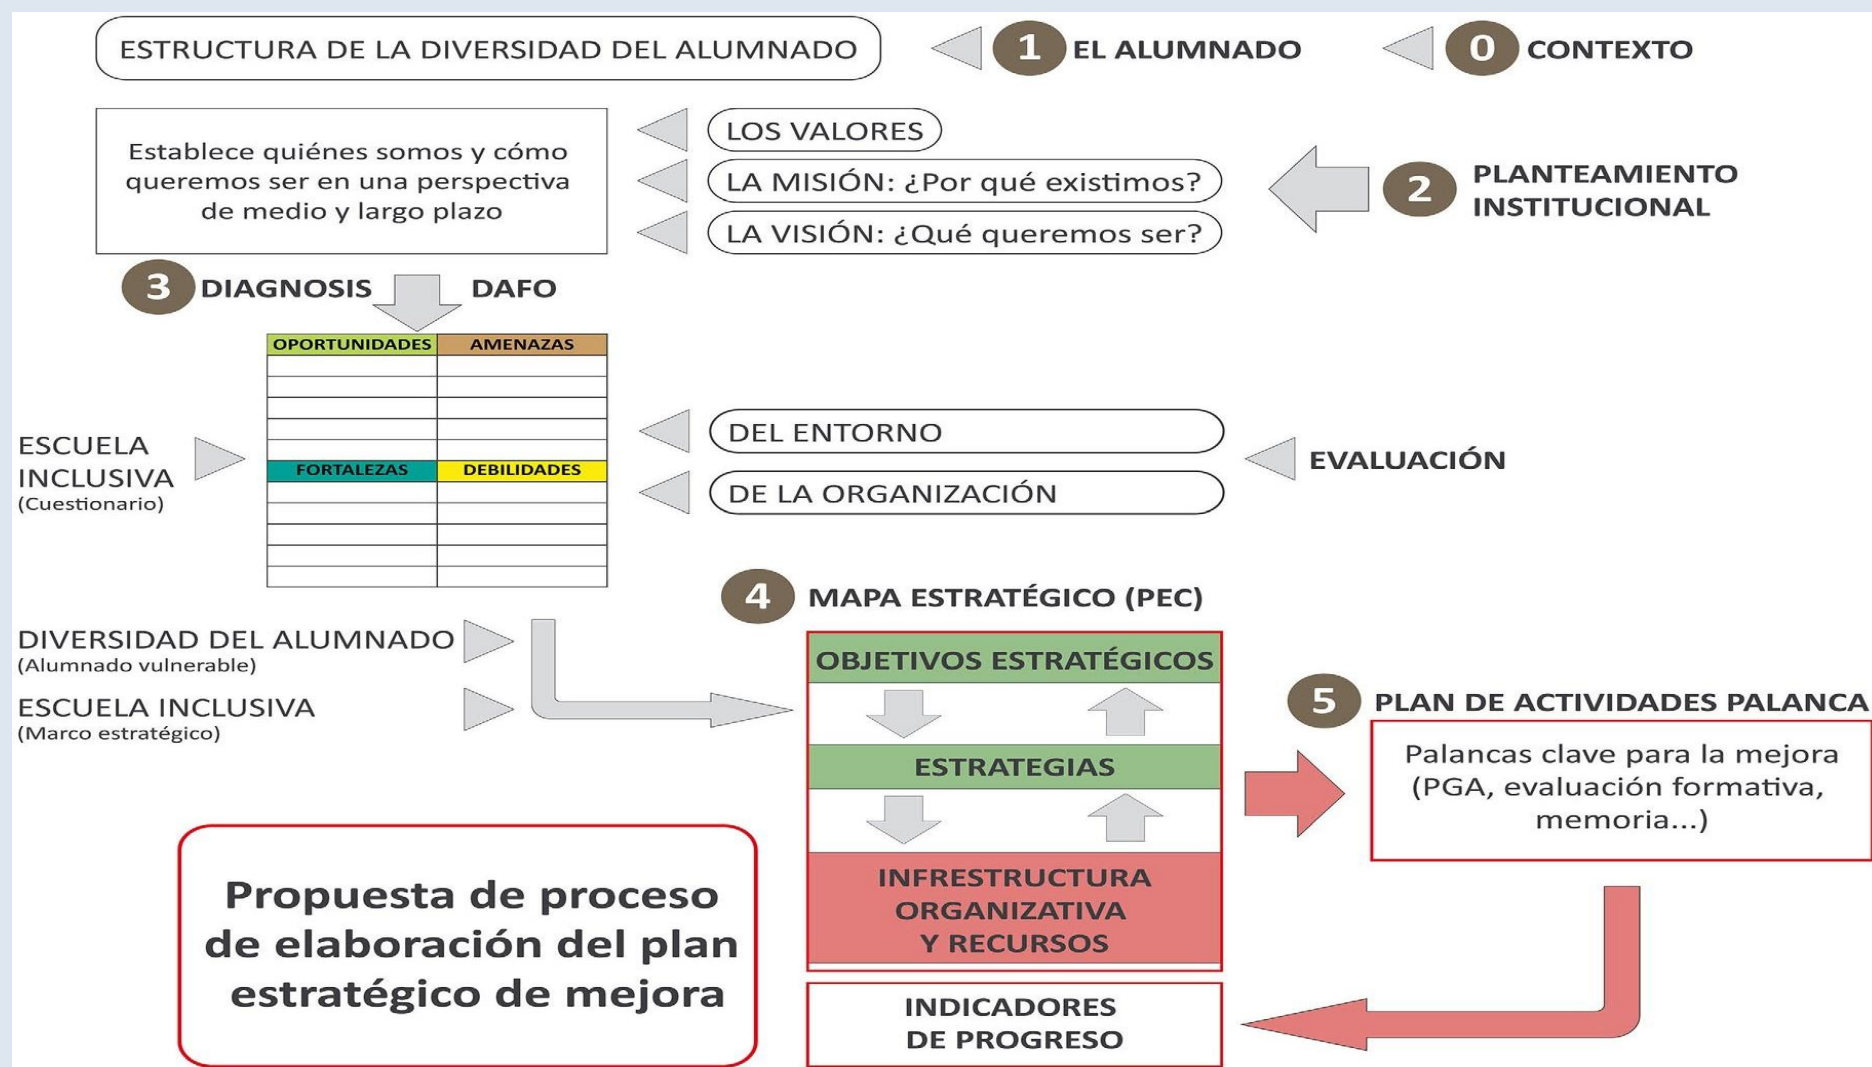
ESTRUCTURA DE LA DIVERSIDAD DEL ALUMNADO

1 EL ALUMNADO

0 CONTEXTO

Establece quiénes somos y cómo queremos ser en una perspectiva de medio y largo plazo

LOS VALORES

LA MISIÓN: ¿Por qué existimos?

LA VISIÓN: ¿Qué queremos ser?

2 PLANTEAMIENTO INSTITUCIONAL

3 DIAGNOSIS DAFO

| OPORTUNIDADES | AMENAZAS |
|---|---|
| | |
| | |
| | |
| | |
| FORTALEZAS | DEBILIDADES |
| | |
| | |
| | |
| | |
| | |

ESCUELA INCLUSIVA (Cuestionario)

DEL ENTORNO

DE LA ORGANIZACIÓN

EVALUACIÓN

4 MAPA ESTRATÉGICO (PEC)

DIVERSIDAD DEL ALUMNADO (Alumnado vulnerable)

ESCUELA INCLUSIVA (Marco estratégico)

OBJETIVOS ESTRATÉGICOS

ESTRATEGIAS

INFRESTRUCTURA ORGANIZATIVA Y RECURSOS

INDICADORES DE PROGRESO

5 PLAN DE ACTIVIDADES PALANCA

Palancas clave para la mejora (PGA, evaluación formativa, memoria...)

Propuesta de proceso de elaboración del plan estratégico de mejora